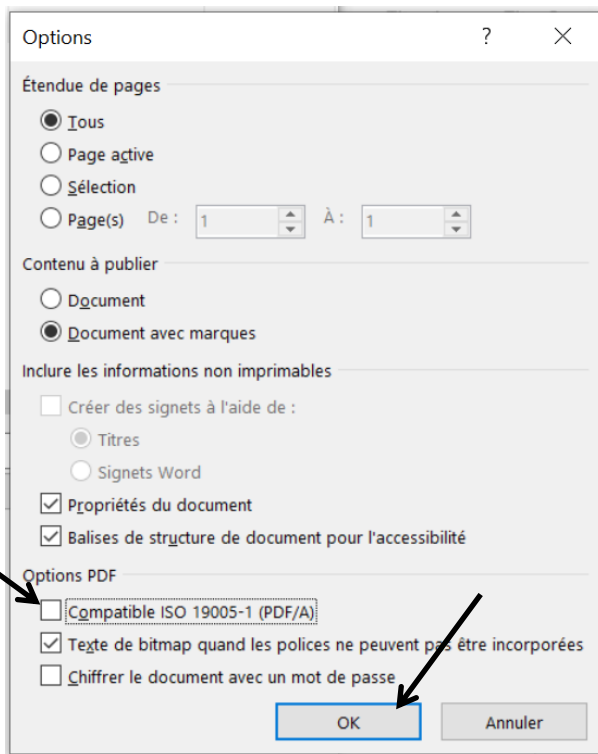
Options ? ×

Étendue de pages

Tous

Page active

Sélection

Page(s) De : 1 À : 1

Contenu à publier

Document

Document avec marques

Inclure les informations non imprimables

Créer des signets à l'aide de :

Titres

Signets Word

Propriétés du document

Balises de structure de document pour l'accessibilité

Options PDF

Compatible ISO 19005-1 (PDF/A)

Texte de bitmap quand les polices ne peuvent pas être incorporées

Chiffrer le document avec un mot de passe

OK Annuler